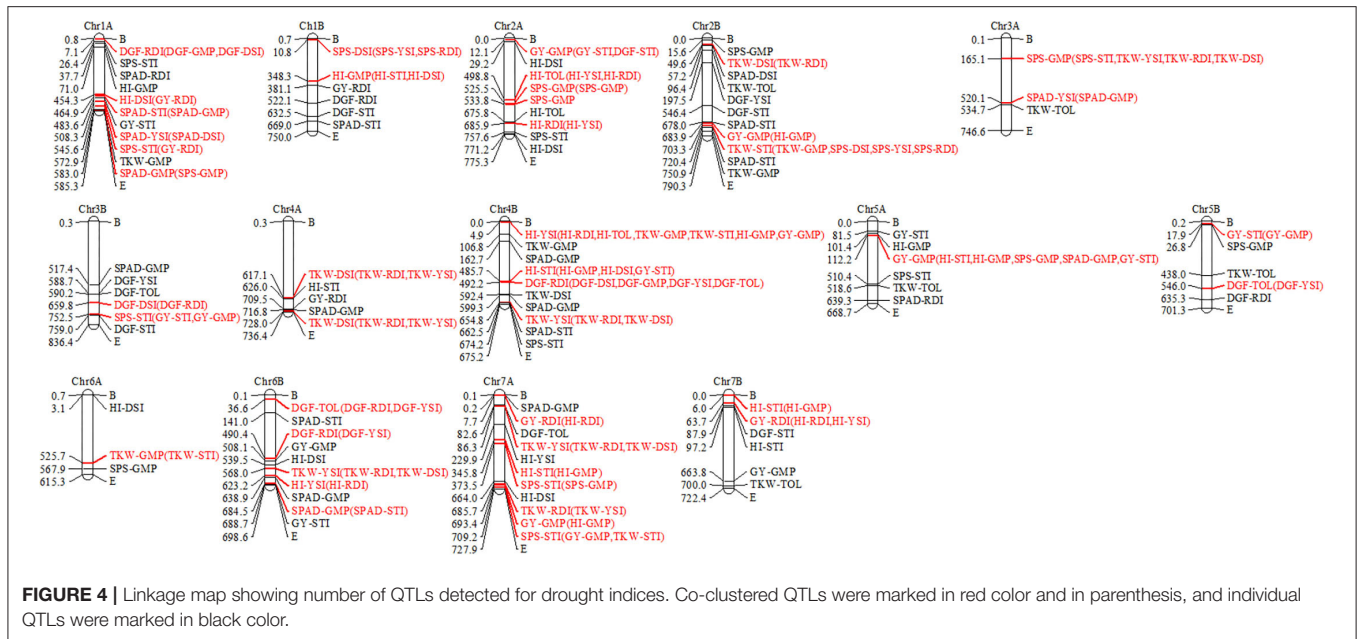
Chr1A
0.8 B
7.1 DGF-RDI(DGF-GMP,DGF-DSI)
26.4 SPS-STI
37.7 SPAD-RDI
71.0 HI-GMP
454.3 HI-DSI(GY-RDI)
464.9 SPAD-STI(SPAD-GMP)
483.6 GY-STI
508.3 SPAD-YSI(SPAD-DSI)
545.6 SPS-STI(GY-RDI)
572.9 TKW-GMP
583.0 SPAD-GMP(SPS-GMP)
585.3 E

Chr1B
0.7 B
10.8 SPS-DSI(SPS-YSI,SPS-RDI)
348.3 HI-GMP(HI-STI,HI-DSI)
381.1 GY-RDI
522.1 DGF-RDI
632.5 DGF-STI
669.0 SPAD-STI
750.0 E

Chr2A
0.0 B
12.1 GY-GMP(GY-STI,DGF-STI)
29.2 HI-DSI
498.8 HI-TOL(HI-YSI,HI-RDI)
525.5 SPS-GMP(SPS-GMP)
533.8 SPS-GMP
675.8 HI-TOL
685.9 HI-RDI(HI-YSI)
757.6 SPS-STI
771.2 HI-DSI
775.3 E

Chr2B
0.0 B
15.6 SPS-GMP
49.6 TKW-DSI(TKW-RDI)
57.2 SPAD-DSI
96.4 TKW-TOL
197.5 DGF-YSI
546.4 DGF-STI
678.0 SPAD-STI
683.9 GY-GMP(HI-GMP)
703.3 TKW-STI(TKW-GMP,SPS-DSI,SPS-YSI,SPS-RDI)
720.4 SPAD-STI
750.9 TKW-GMP
790.3 E

Chr3A
0.1 B
165.1 SPS-GMP(SPS-STI,TKW-YSI,TKW-RDI,TKW-DSI)
520.1 SPAD-YSI(SPAD-GMP)
534.7 TKW-TOL
746.6 E

Chr3B
0.3 B
517.4 SPAD-GMP
588.7 DGF-YSI
590.2 DGF-TOL
659.8 DGF-DSI(DGF-RDI)
752.5 SPS-STI(GY-STI,GY-GMP)
759.0 DGF-STI
836.4 E

Chr4A
0.3 B
617.1 TKW-DSI(TKW-RDI,TKW-YSI)
626.0 HI-STI
709.5 GY-RDI
716.8 SPAD-GMP
728.0 TKW-DSI(TKW-RDI,TKW-YSI)
736.4 E

Chr4B
0.0 B
4.9 HI-YSI(HI-RDI,HI-TOL,TKW-GMP,TKW-STI,HI-GMP,GY-GMP)
106.8 TKW-GMP
162.7 SPAD-GMP
485.7 HI-STI(HI-GMP,HI-DSI,GY-STI)
492.2 DGF-RDI(DGF-DSI,DGF-GMP,DGF-YSI,DGF-TOL)
592.4 TKW-DSI
599.3 SPAD-GMP
654.8 TKW-YSI(TKW-RDI,TKW-DSI)
662.5 SPAD-STI
674.2 SPS-STI
675.2 E

Chr5A
0.0 B
81.5 GY-STI
101.4 HI-GMP
112.2 GY-GMP(HI-STI,HI-GMP,SPS-GMP,SPAD-GMP,GY-STI)
510.4 SPS-STI
518.6 TKW-STI
639.3 SPAD-RDI
668.7 E

Chr5B
0.2 B
17.9 GY-STI(GY-GMP)
26.8 SPS-GMP
438.0 TKW-TOL
546.0 DGF-TOL(DGF-YSI)
635.3 DGF-RDI
701.3 E

Chr6A
0.7 B
3.1 HI-DSI
525.7 TKW-GMP(TKW-STI)
567.9 SPS-GMP
615.3 E

Chr6B
0.1 B
36.6 DGF-TOL(DGF-RDI,DGF-YSI)
141.0 SPAD-STI
490.4 DGF-RDI(DGF-YSI)
508.1 GY-GMP
539.5 HI-DSI
568.0 TKW-YSI(TKW-RDI,TKW-DSI)
623.2 HI-YSI(HI-RDI)
638.9 SPAD-GMP
684.5 SPAD-GMP(SPAD-STI)
688.7 GY-STI
698.6 E

Chr7A
0.1 B
0.2 SPAD-GMP
7.7 GY-RDI(HI-RDI)
82.6 DGF-TOL
86.3 TKW-YSI(TKW-RDI,TKW-DSI)
229.9 HI-YSI
345.8 HI-STI(HI-GMP)
373.5 SPS-STI(SPS-GMP)
664.0 HI-DSI
685.7 TKW-RDI(TKW-YSI)
693.4 GY-GMP(HI-GMP)
709.2 SPS-STI(GY-GMP,TKW-STI)
727.9 E

Chr7B
0.0 B
6.0 HI-STI(HI-GMP)
63.7 GY-RDI(HI-RDI,HI-YSI)
87.9 DGF-STI
97.2 HI-STI
663.8 GY-GMP
700.0 TKW-TOL
722.4 E

**FIGURE 4 |** Linkage map showing number of QTLs detected for drought indices. Co-clustered QTLs were marked in red color and in parenthesis, and individual QTLs were marked in black color.